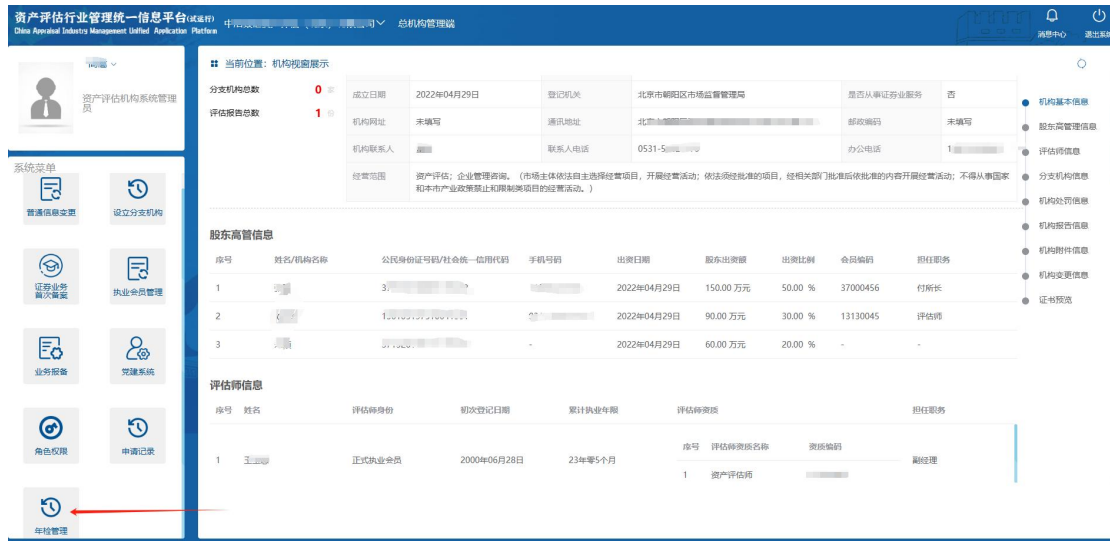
资产评估行业管理统一信息平台(试运行)
China Appraisal Industry Management Unified Application Platform
中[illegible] 总机构管理端
消息中心 退出系统

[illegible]
资产评估机构系统管理员

系统菜单
普通信息变更
设立分支机构
证券业务首次备案
执业会员管理
业务报备
党建系统
角色权限
申请记录
年检管理

当前位置：机构视窗展示

分支机构总数 0
评估报告总数 1

| 成立日期 | 2022年04月29日 | 登记机关 | 北京市朝阳区市场监督管理局 | 是否从事证券业服务 | 否 |
|---|---|---|---|---|---|
| 机构网址 | 未填写 | 通讯地址 | 北京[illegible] | 邮政编码 | 未填写 |
| 机构联系人 | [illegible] | 联系人电话 | 0531-5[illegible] | 办公电话 | 1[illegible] |
| 经营范围 | 资产评估；企业管理咨询。（市场主体依法自主选择经营项目，开展经营活动；依法须经批准的项目，经相关部门批准后依批准的内容开展经营活动；不得从事国家和本市产业政策禁止和限制类项目的经营活动。） | | | | |

股东高管信息

| 序号 | 姓名/机构名称 | 公民身份证号码/社会统一信用代码 | 手机号码 | 出资日期 | 股东出资额 | 出资比例 | 会员编码 | 担任职务 |
|---|---|---|---|---|---|---|---|---|
| 1 | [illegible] | 3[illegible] | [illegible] | 2022年04月29日 | 150.00 万元 | 50.00 % | 37000456 | 付所长 |
| 2 | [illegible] | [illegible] | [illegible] | 2022年04月29日 | 90.00 万元 | 30.00 % | 13130045 | 评估师 |
| 3 | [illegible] | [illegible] | - | 2022年04月29日 | 60.00 万元 | 20.00 % | - | - |

评估师信息

| 序号 | 姓名 | 评估师身份 | 初次登记日期 | 累计执业年限 | 评估师资质 | 担任职务 |
|---|---|---|---|---|---|---|
| 1 | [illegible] | 正式执业会员 | 2000年06月28日 | 23年零5个月 | 序号 评估师资质名称 资质编码 / 1 资产评估师 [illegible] | 副经理 |

机构基本信息
股东高管理信息
评估师信息
分支机构信息
机构处罚信息
机构报告信息
机构附件信息
机构变更信息
证书预览